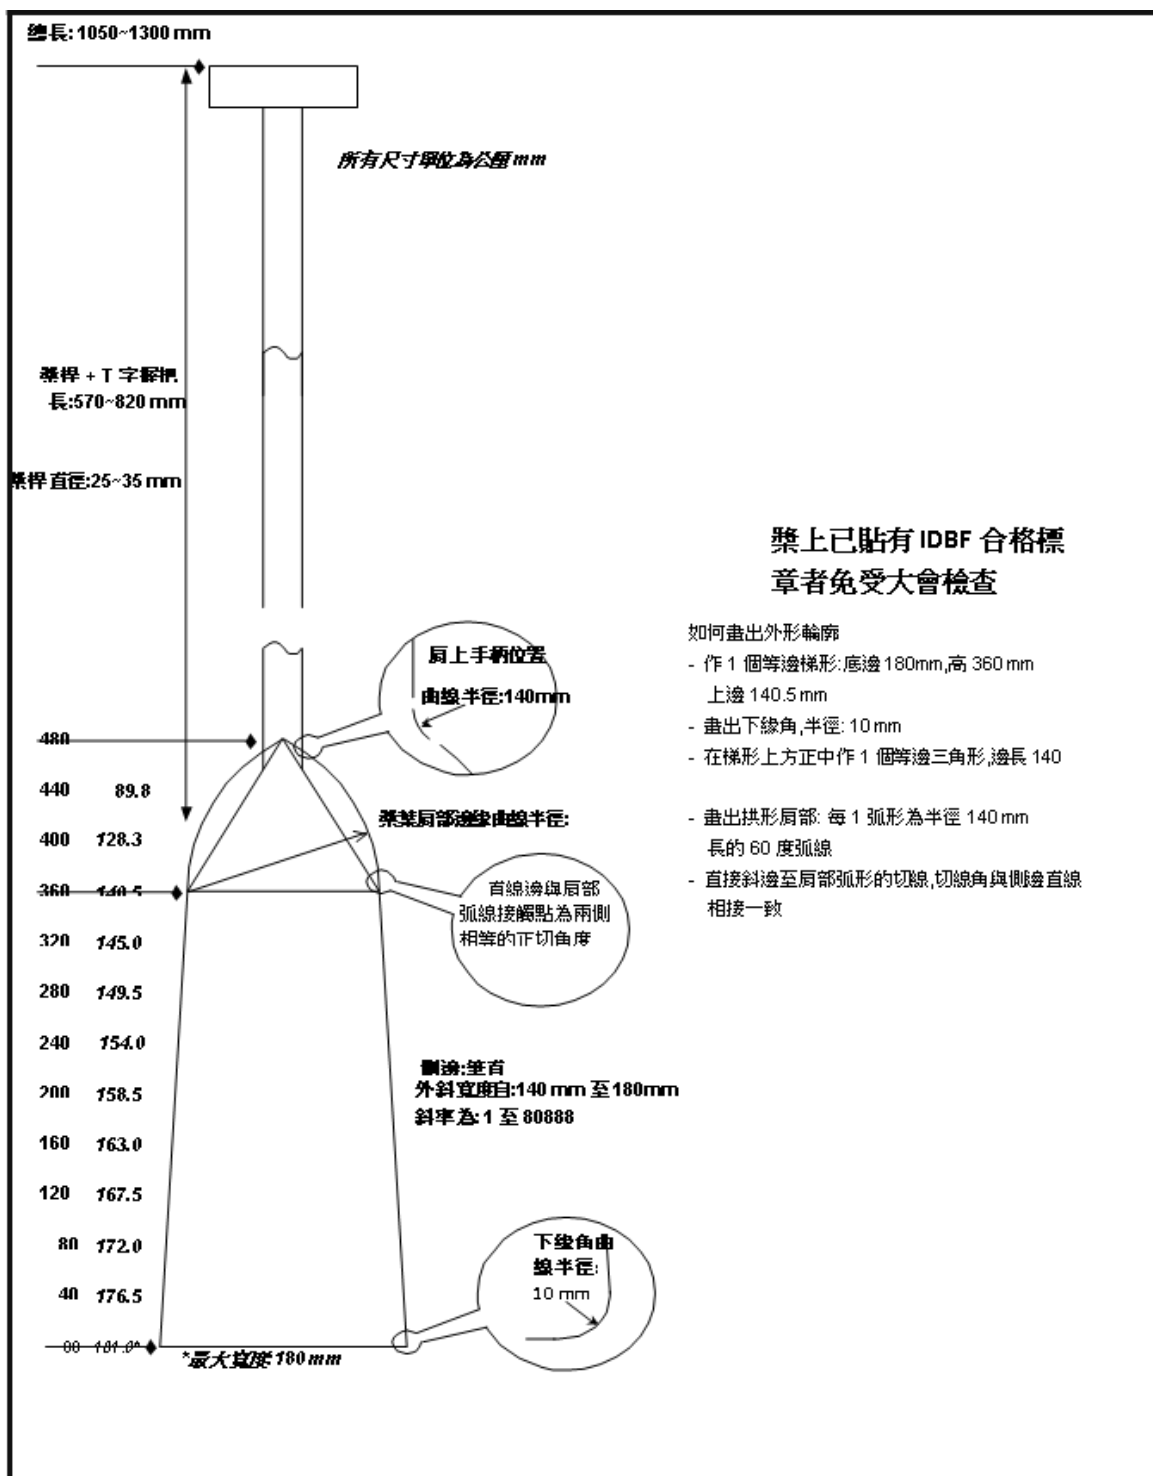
總長:1050~1300 mm

所有尺寸單位為公厘 mm

槳桿 + T 字握把
長:570~820 mm

槳桿直徑:25~35 mm

槳上已貼有 IDBF 合格標章者免受大會檢查

如何畫出外形輪廓
- 作 1 個等邊梯形:底邊 180mm,高 360 mm 上邊 140.5 mm
- 畫出下緣角,半徑: 10 mm
- 在梯形上方正中作 1 個等邊三角形,邊長 140

- 畫出拱形肩部: 每 1 弧形為半徑 140 mm 長的 60 度弧線
- 直接斜邊至肩部弧形的切線,切線角與側邊直線相接一致

肩上手柄位置
曲線半徑:140mm

槳葉肩部邊緣曲線半徑:

直線邊與肩部弧線接觸點為兩側相等的正切角度

側邊:筆直
外斜寬度自:140 mm 至 180mm
斜率為: 1 至 80888

下緣角曲線半徑:
10 mm

480
440 89.8
400 128.3
360 140.5
320 145.0
280 149.5
240 154.0
200 158.5
160 163.0
120 167.5
80 172.0
40 176.5
00 181.0* *最大寬度 180 mm